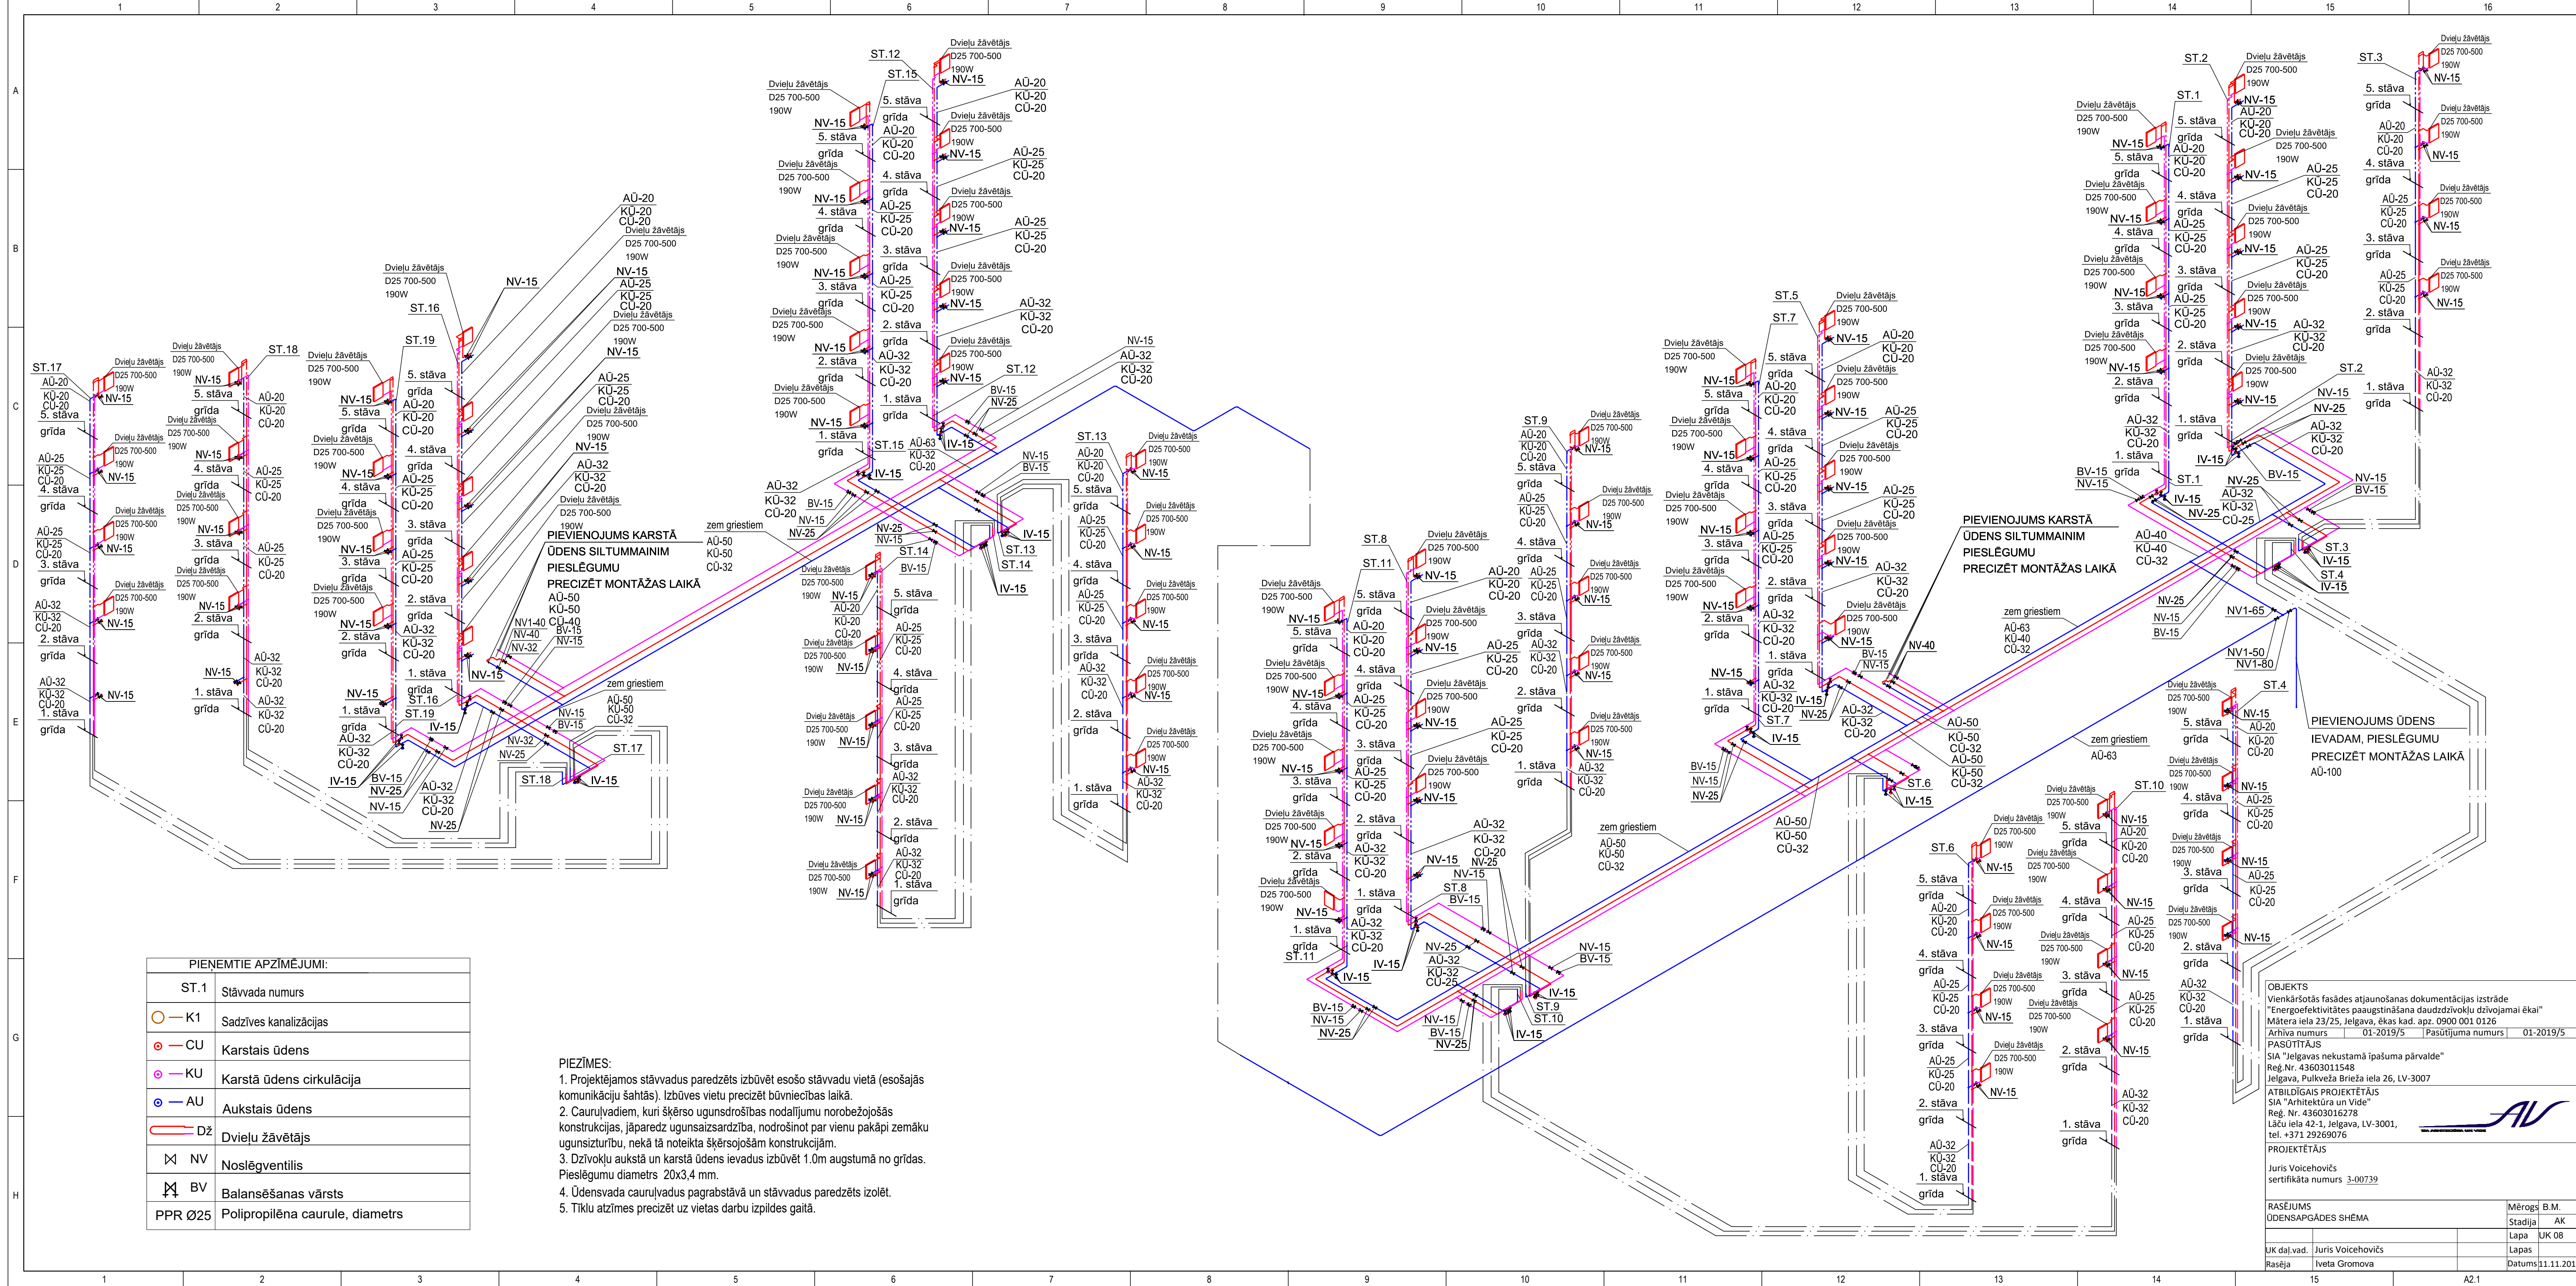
PIENEMTIE APZĪMĒJUMI:

| | |
|---|---|
| ST.1 | Stāvvada numurs |
| — K1 | Sadzīves kanalizācijas |
| — CU | Karstais ūdens |
| — KU | Karstā ūdens cirkulācija |
| — AU | Aukstais ūdens |
| DŽ | Dvieļu žāvētājs |
| NV | Noslēgventilis |
| BV | Balansēšanas vārsts |
| PPR Ø25 | Polipropilēna caurule, diametrs |

PIEZĪMES:
1. Projektējamos stāvvadus paredzēts izbūvēt esošo stāvvadu vietā (esošajās komunikāciju šahtās). Izbūves vietu precizēt būvniecības laikā.
2. Cauruļvadiem, kuri šķērso ugunsdrošības nodalījumu norobežojošās konstrukcijas, jāparedz ugunsaizsardzība, nodrošinot par vienu pakāpi zemāku ugunsizturību, nekā tā noteikta šķērsojošām konstrukcijām.
3. Dzīvokļu aukstā un karstā ūdens ievadus izbūvēt 1.0m augstumā no grīdas. Pieslēgumu diametrs 20x3,4 mm.
4. Ūdensvada cauruļvadus pagrabstāvā un stāvvadus paredzēts izolēt.
5. Tīklu atzīmes precizēt uz vietas darbu izpildes gaitā.

PIEVIENOJUMS KARSTĀ ŪDENS SILTUMMAINIM PIESLĒGUMU PRECIZĒT MONTĀŽAS LAIKĀ
AŪ-50 KŪ-50 CŪ-40

PIEVIENOJUMS KARSTĀ ŪDENS SILTUMMAINIM PIESLĒGUMU PRECIZĒT MONTĀŽAS LAIKĀ

PIEVIENOJUMS ŪDENS IEVADAM, PIESLĒGUMU PRECIZĒT MONTĀŽAS LAIKĀ
AŪ-100

zem griestiem AŪ-50 KŪ-50 CŪ-32
zem griestiem AŪ-63 KŪ-40 CŪ-32
zem griestiem AŪ-63

Dvieļu žāvētājs D25 700-500 190W
ST.1 ST.2 ST.3 ST.4 ST.5 ST.6 ST.7 ST.8 ST.9 ST.10 ST.11 ST.12 ST.13 ST.14 ST.15 ST.16 ST.17 ST.18 ST.19
5. stāva 4. stāva 3. stāva 2. stāva 1. stāva grīda
NV-15 NV-25 NV-32 NV-40 NV1-40 NV1-50 NV1-65 NV1-80 BV-15 IV-15
AŪ-20 KŪ-20 CŪ-20 AŪ-25 KŪ-25 CŪ-20 AŪ-32 KŪ-32 CŪ-20 AŪ-40 KŪ-40 CŪ-32 AŪ-50 KŪ-50 CŪ-32

OBJEKTS
Vienkāršotās fasādes atjaunošanas dokumentācijas izstrāde "Energoefektivitātes paaugstināšana daudzdzīvokļu dzīvojamai ēkai"
Mātera iela 23/25, Jelgava, ēkas kad. apz. 0900 001 0126
Arhīva numurs 01-2019/5 Pasūtījuma numurs 01-2019/5
PASŪTĪTĀJS
SIA "Jelgavas nekustamā īpašuma pārvalde"
Reģ.Nr. 43603011548
Jelgava, Pulkveža Brieža iela 26, LV-3007
ATBILDĪGAIS PROJEKTĒTĀJS
SIA "Arhitektūra un Vide"
Reģ. Nr. 43603016278
Lāču iela 42-1, Jelgava, LV-3001,
tel. +371 29269076
AV
PROJEKTĒTĀJS
Juris Voicehovičs
sertifikāta numurs 3-00739
RASĒJUMS
ŪDENSAPGĀDES SHĒMA
Mērogs B.M.
Stadija AK
Lapa ŪK 08
Lapas
UK daļ.vad. Juris Voicehovičs
Rasēja Iveta Gromova
Datums 11.11.201
A2.1

1 2 3 4 5 6 7 8 9 10 11 12 13 14 15 16
A B C D E F G H